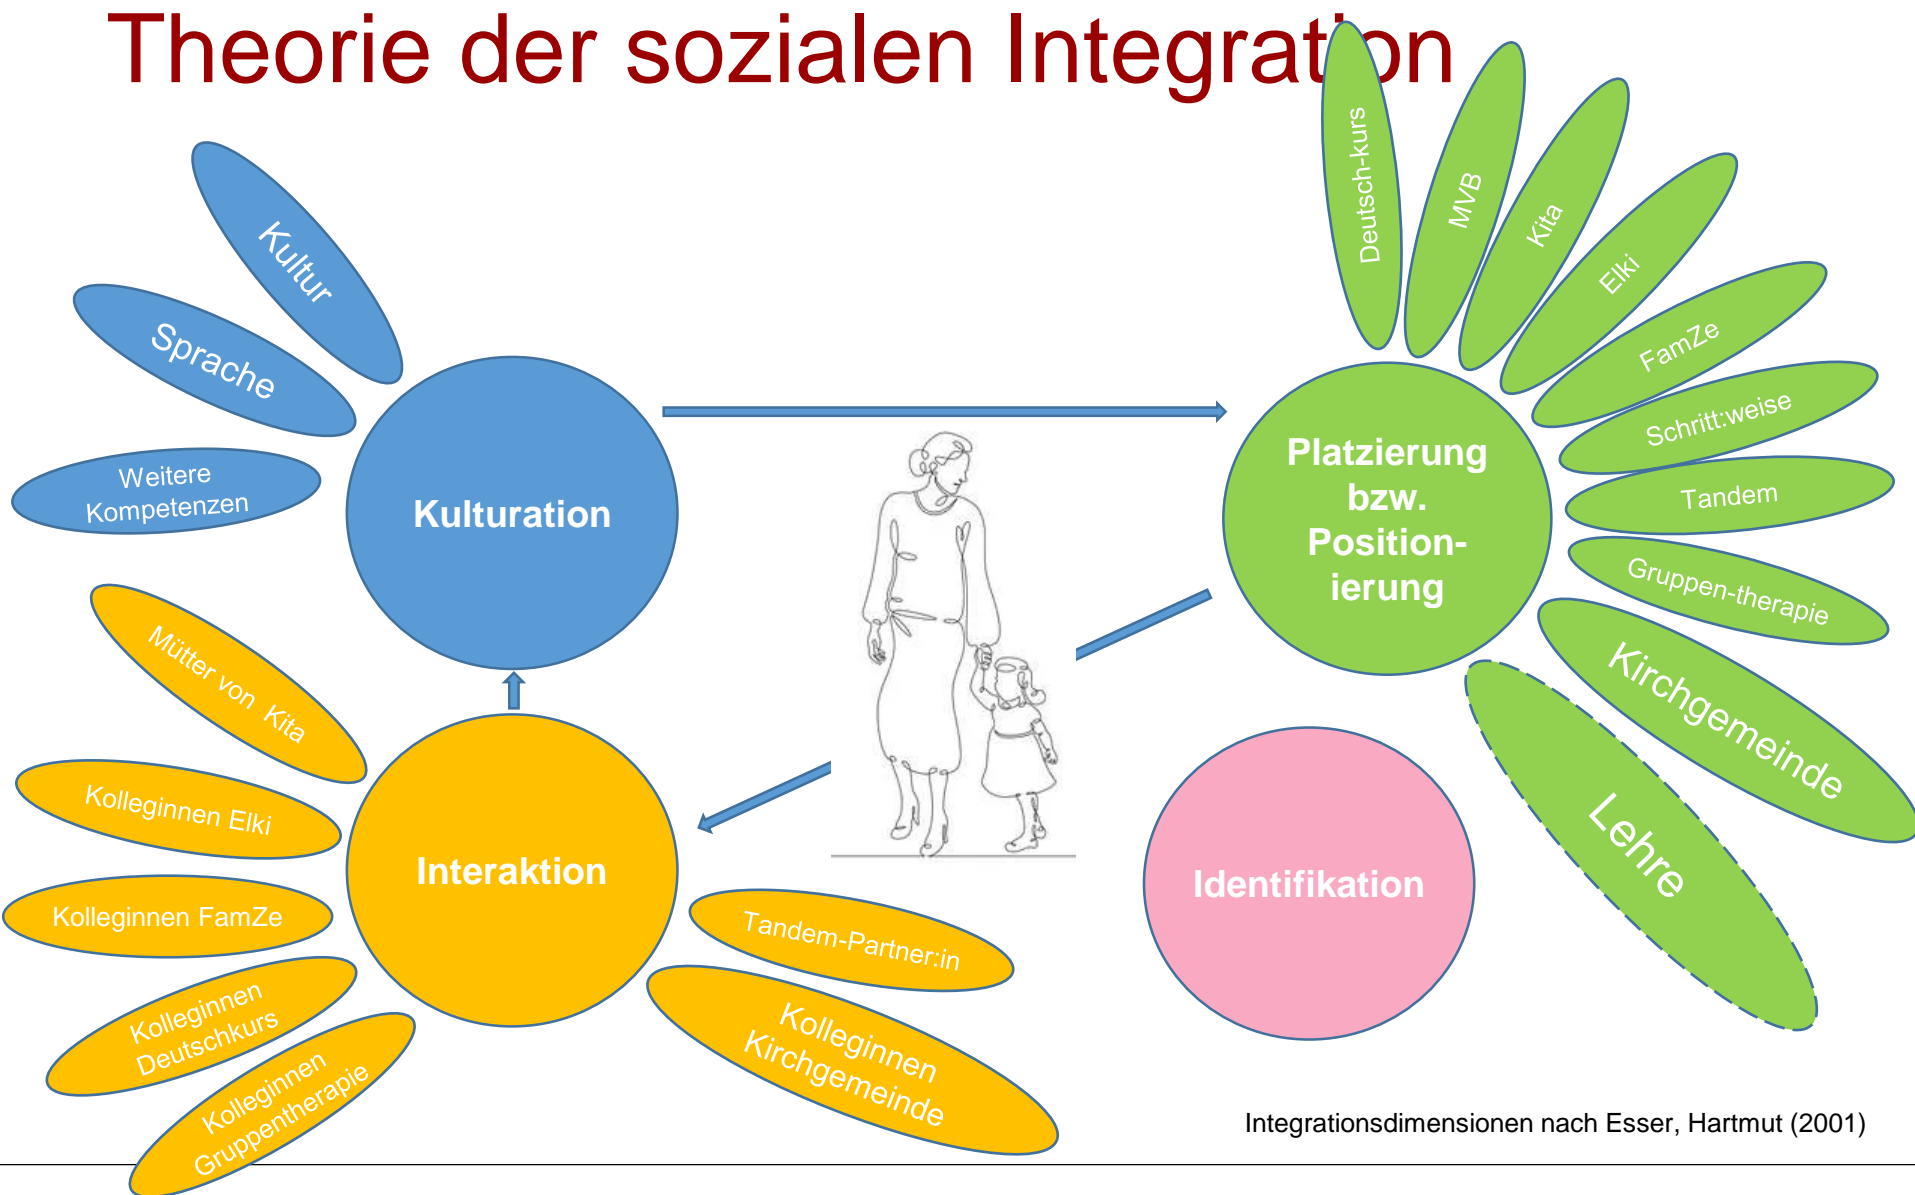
Theorie der sozialen Integration

Kultur

Sprache

Weitere Kompetenzen

Kulturation

Deutsch-kurs

MVB

Kita

Elki

FamZe

Schritt:weise

Tandem

Gruppen-therapie

Kirchgemeinde

Lehre

Platzierung bzw. Position-ierung

Mütter von Kita

Kolleginnen Elki

Kolleginnen FamZe

Kolleginnen Deutschkurs

Kolleginnen Gruppentherapie

Interaktion

Tandem-Partner:in

Kolleginnen Kirchgemeinde

Identifikation

Integrationsdimensionen nach Esser, Hartmut (2001)